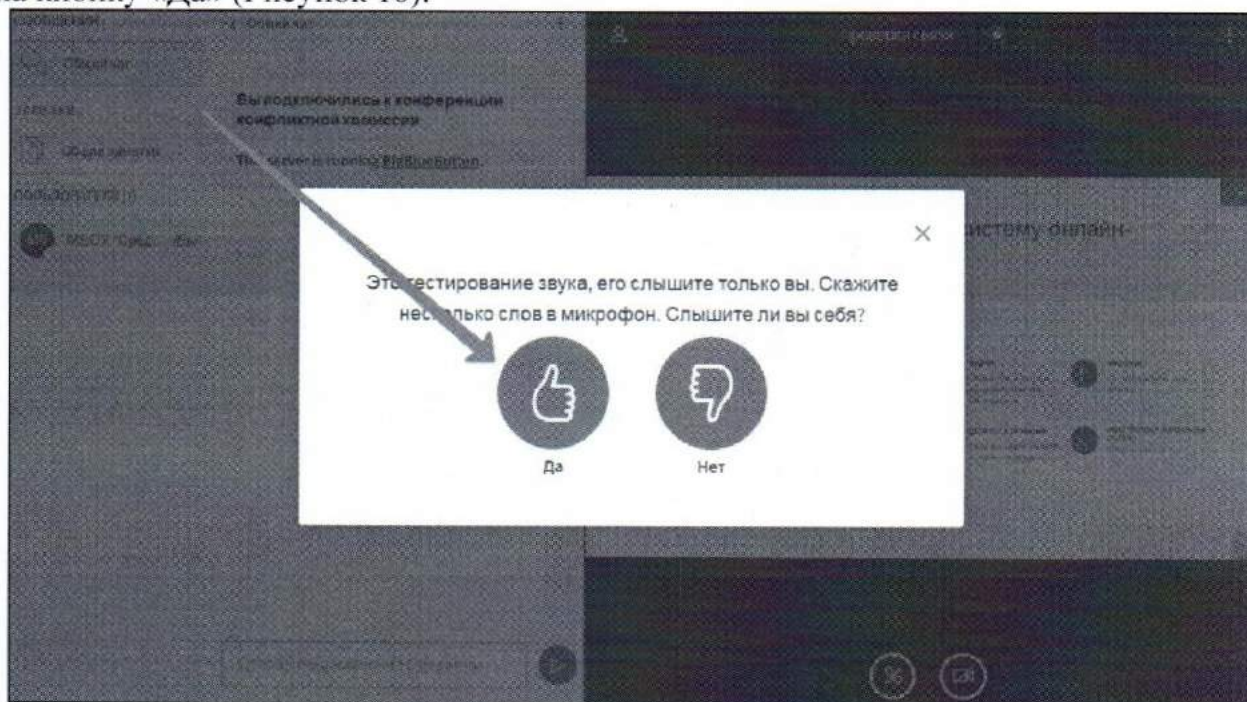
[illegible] «Да» (Рисунок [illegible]).

Вы подключились к конференции конфликтной комиссии

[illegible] server is running BigBlueButton.

Это тестирование звука, его слышите только вы. Скажите несколько слов в микрофон. Слышите ли вы себя?

Да

Нет

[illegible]систему онлайн-